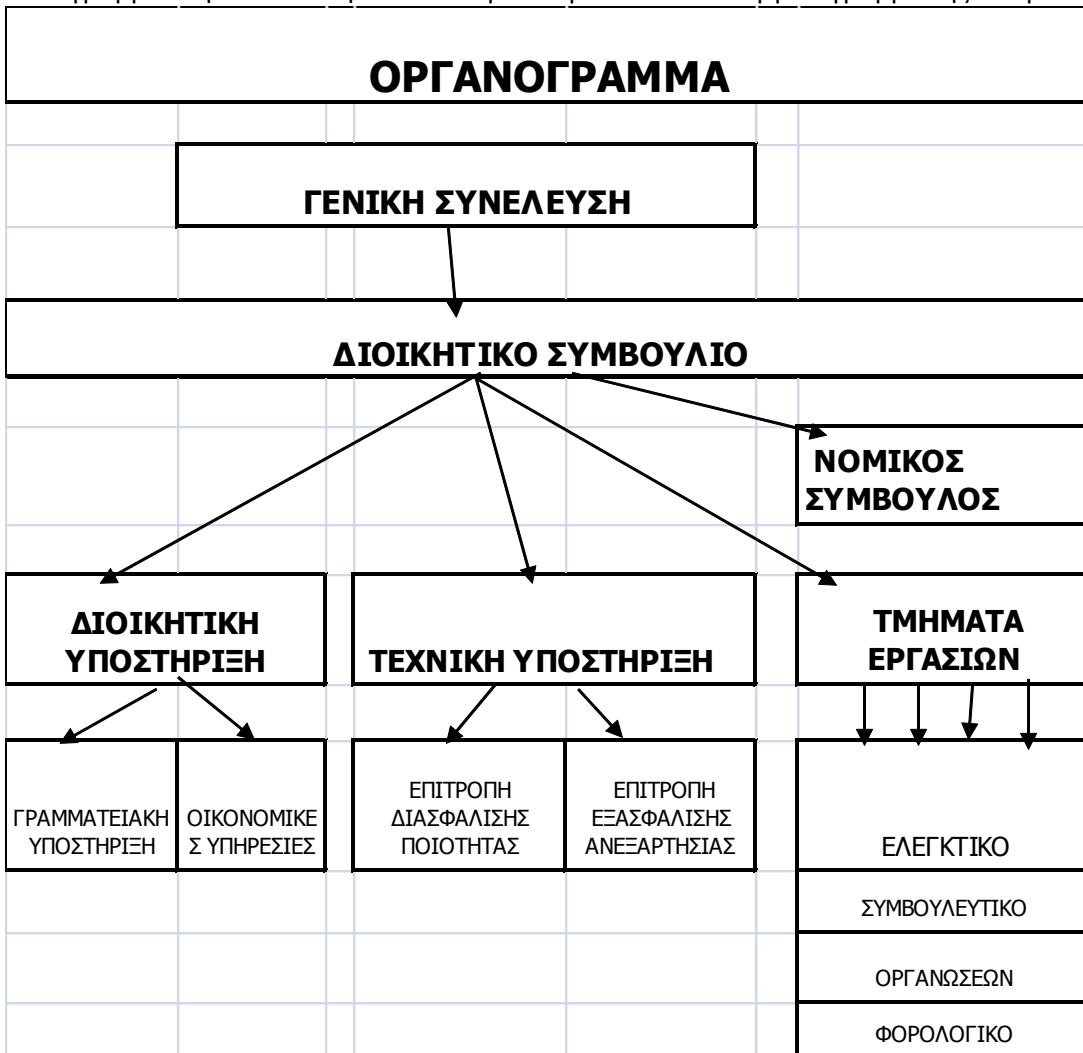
ΟΡΓΑΝΟΓΡΑΜΜΑ

ΓΕΝΙΚΗ ΣΥΝΕΛΕΥΣΗ

ΔΙΟΙΚΗΤΙΚΟ ΣΥΜΒΟΥΛΙΟ

ΝΟΜΙΚΟΣ ΣΥΜΒΟΥΛΟΣ

ΔΙΟΙΚΗΤΙΚΗ ΥΠΟΣΤΗΡΙΞΗ

ΤΕΧΝΙΚΗ ΥΠΟΣΤΗΡΙΞΗ

ΤΜΗΜΑΤΑ ΕΡΓΑΣΙΩΝ

ΓΡΑΜΜΑΤΕΙΑΚΗ ΥΠΟΣΤΗΡΙΞΗ

ΟΙΚΟΝΟΜΙΚΕ Σ ΥΠΗΡΕΣΙΕΣ

ΕΠΙΤΡΟΠΗ ΔΙΑΣΦΑΛΙΣΗΣ ΠΟΙΟΤΗΤΑΣ

ΕΠΙΤΡΟΠΗ ΕΞΑΣΦΑΛΙΣΗΣ ΑΝΕΞΑΡΤΗΣΙΑΣ

ΕΛΕΓΚΤΙΚΟ

ΣΥΜΒΟΥΛΕΥΤΙΚΟ

ΟΡΓΑΝΩΣΕΩΝ

ΦΟΡΟΛΟΓΙΚΟ